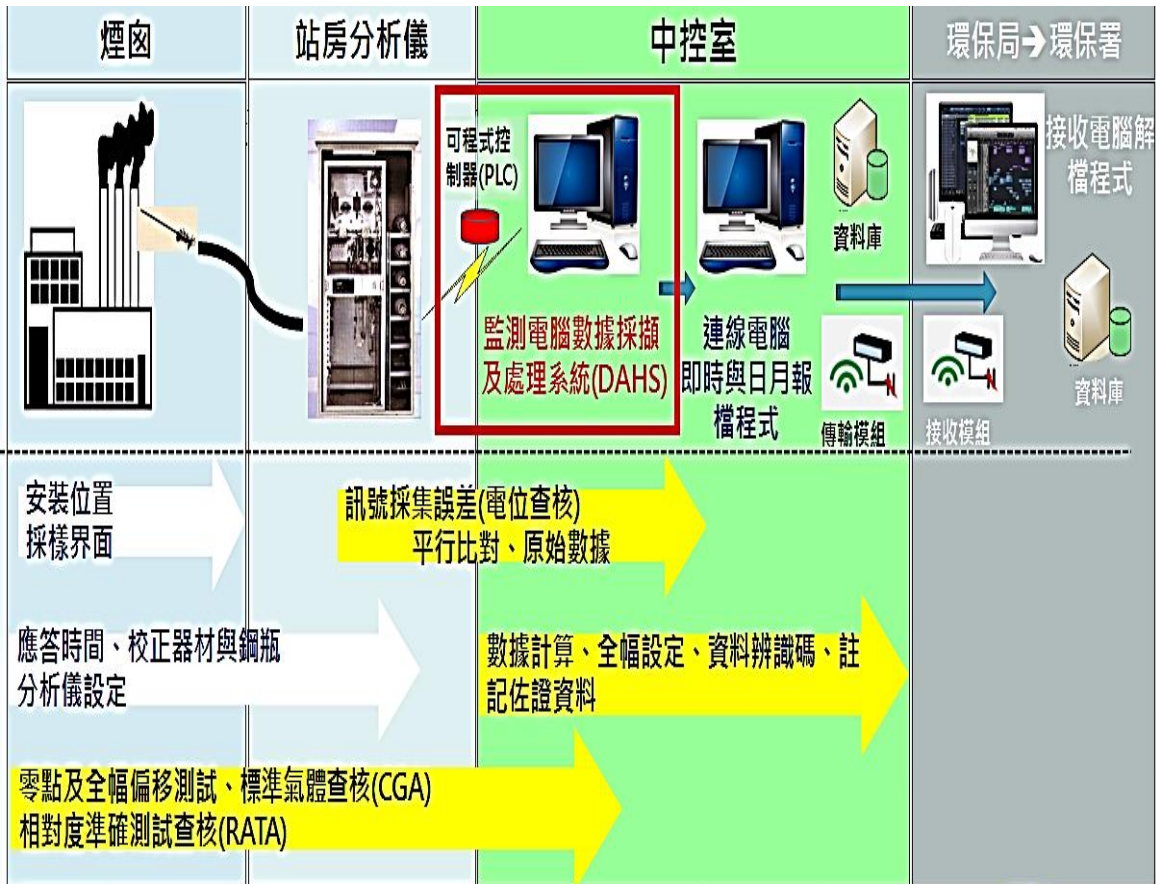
煙囪

站房分析儀

中控室

環保局→環保署

可程式控制器(PLC)

監測電腦數據採擷及處理系統(DAHS)

連線電腦即時與日月報檔程式

資料庫

傳輸模組

接收電腦解檔程式

接收模組

資料庫

安裝位置
採樣界面

訊號採集誤差(電位查核)
平行比對、原始數據

應答時間、校正器材與鋼瓶
分析儀設定

數據計算、全幅設定、資料辨識碼、註記佐證資料

零點及全幅偏移測試、標準氣體查核(CGA)
相對度準確測試查核(RATA)